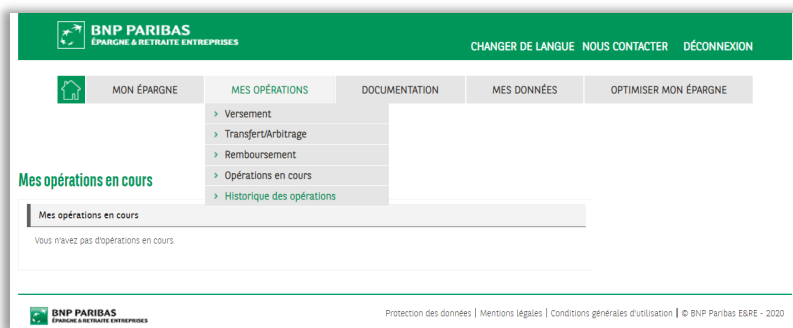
BNP PARIBAS
ÉPARGNE & RETRAITE ENTREPRISES

CHANGER DE LANGUE NOUS CONTACTER DÉCONNEXION

MON ÉPARGNE MES OPÉRATIONS DOCUMENTATION MES DONNÉES OPTIMISER MON ÉPARGNE

> Versement
> Transfert/Arbitrage
> Remboursement
> Opérations en cours
> Historique des opérations

Mes opérations en cours

Mes opérations en cours

Vous n'avez pas d'opérations en cours.

BNP PARIBAS
ÉPARGNE & RETRAITE ENTREPRISES

Protection des données | Mentions légales | Conditions générales d'utilisation | © BNP Paribas E&RE - 2020